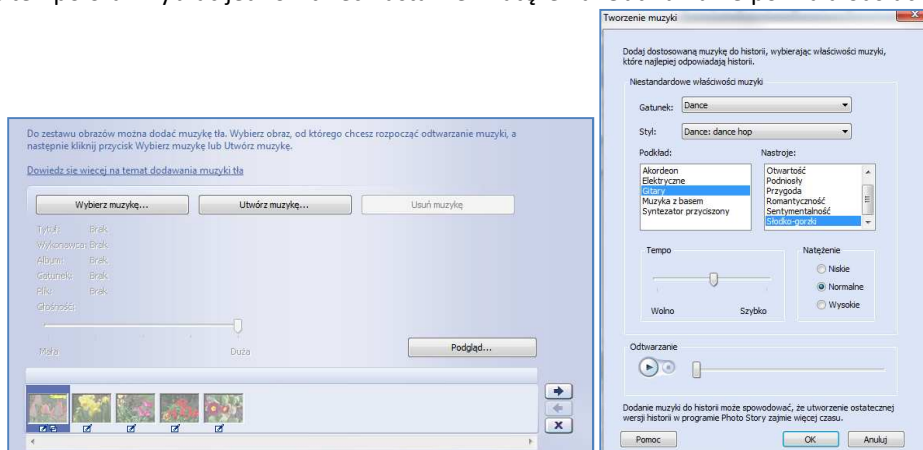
Do zestawu obrazów można dodać muzykę tła. Wybierz obraz, od którego chcesz rozpocząć odtwarzanie muzyki, a następnie kliknij przycisk Wybierz muzykę lub Utwórz muzykę.

Dowiedz się więcej na temat dodawania muzyki tła

Wybierz muzykę...

Utwórz muzykę...

Usuń muzykę

Tytuł: Brak
Wykonawca: Brak
Album: Brak
Gatunek: Brak
Plik: Brak
Głośność:

Mała

Duża

Podgląd...

Tworzenie muzyki

Dodaj dostosowaną muzykę do historii, wybierając właściwości muzyki, które najlepiej odpowiadają historii.

Niestandardowe właściwości muzyki

Gatunek: Dance

Styl: Dance: dance hop

Podkład:
Akordeon
Elektryczne
Gitary
Muzyka z basem
Syntezator przyciszony

Nastroje:
Otwartość
Podniosły
Przygoda
Romantyczność
Sentymentalność
Słodko-gorzki

Tempo

Wolno

Szybko

Natężenie
Niskie
Normalne
Wysokie

Odtwarzanie

Dodanie muzyki do historii może spowodować, że utworzenie ostatecznej wersji historii w programie Photo Story zajmie więcej czasu.

Pomoc

OK

Anuluj